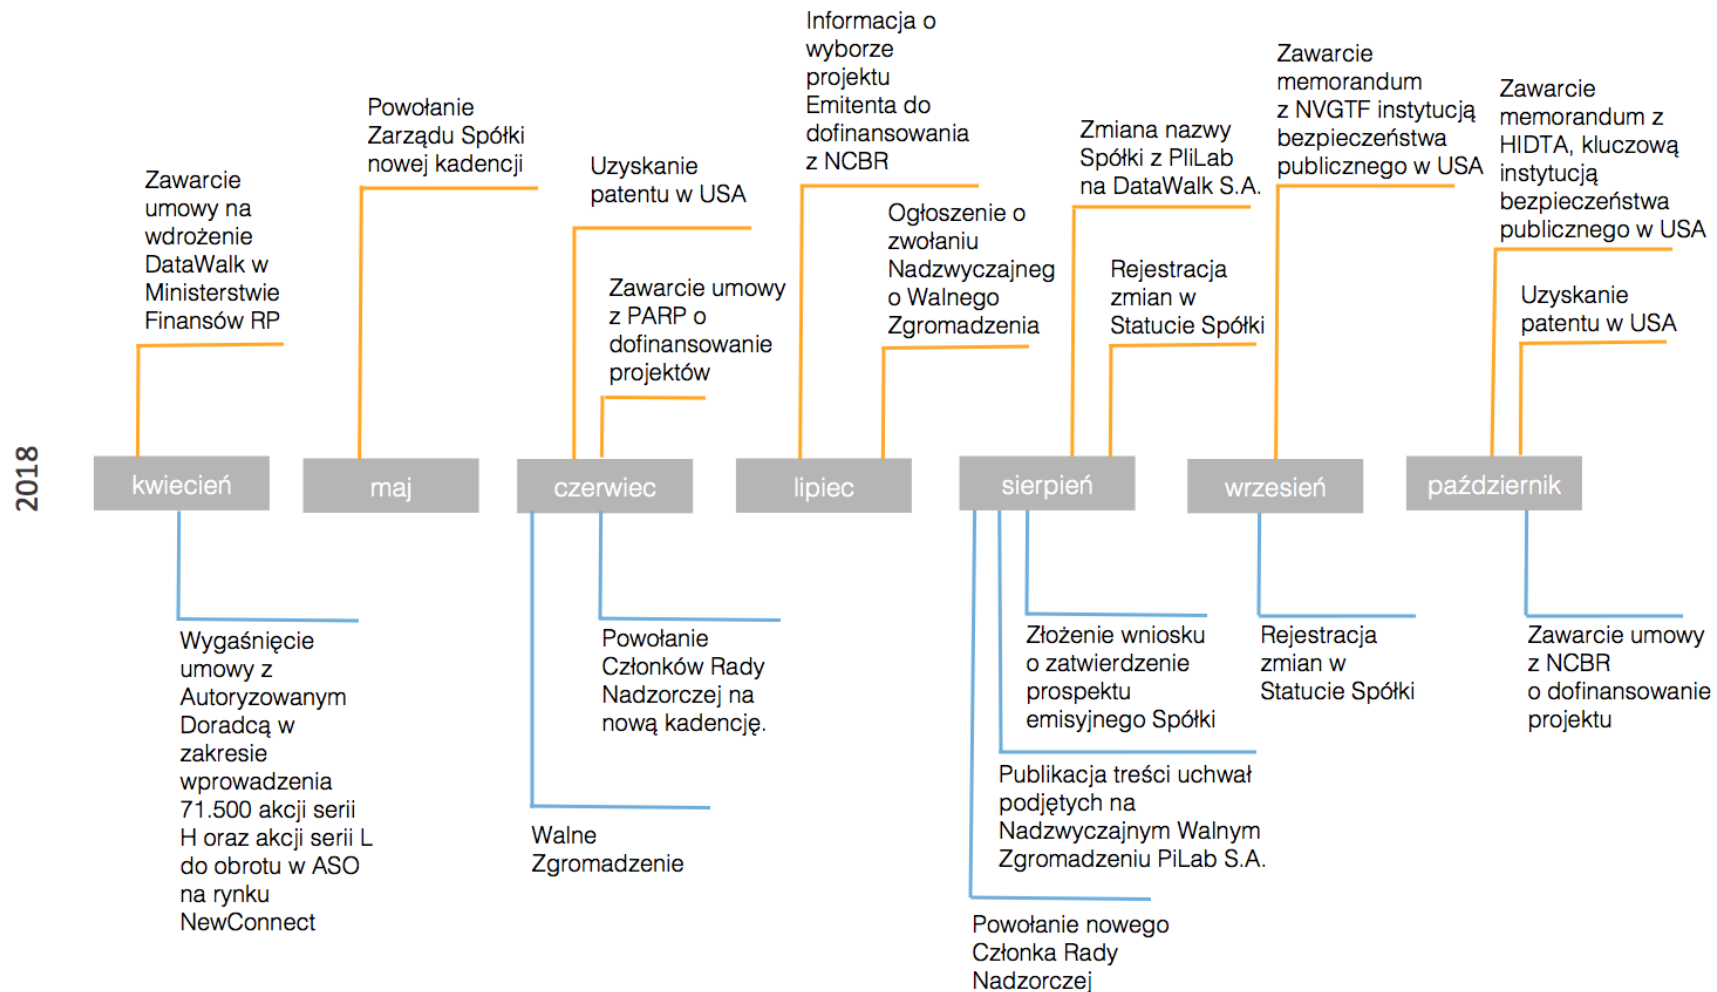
2018

Zawarcie umowy na wdrożenie DataWalk w Ministerstwie Finansów RP

Powołanie Zarządu Spółki nowej kadencji

Uzyskanie patentu w USA

Zawarcie umowy z PARP o dofinansowanie projektów

Informacja o wyborze projektu Emitenta do dofinansowania z NCBR

Ogłoszenie o zwołaniu Nadzwyczajneg o Walnego Zgromadzenia

Zmiana nazwy Spółki z PliLab na DataWalk S.A.

Rejestracja zmian w Statucie Spółki

Zawarcie memorandum z NVGTF instytucją bezpieczeństwa publicznego w USA

Zawarcie memorandum z HIDTA, kluczową instytucją bezpieczeństwa publicznego w USA

Uzyskanie patentu w USA

kwiecień

maj

czerwiec

lipiec

sierpień

wrzesień

październik

Wygaśnięcie umowy z Autoryzowanym Doradcą w zakresie wprowadzenia 71.500 akcji serii H oraz akcji serii L do obrotu w ASO na rynku NewConnect

Powołanie Członków Rady Nadzorczej na nową kadencję.

Walne Zgromadzenie

Złożenie wniosku o zatwierdzenie prospektu emisyjnego Spółki

Publikacja treści uchwał podjętych na Nadzwyczajnym Walnym Zgromadzeniu PiLab S.A.

Powołanie nowego Członka Rady Nadzorczej

Rejestracja zmian w Statucie Spółki

Zawarcie umowy z NCBR o dofinansowanie projektu